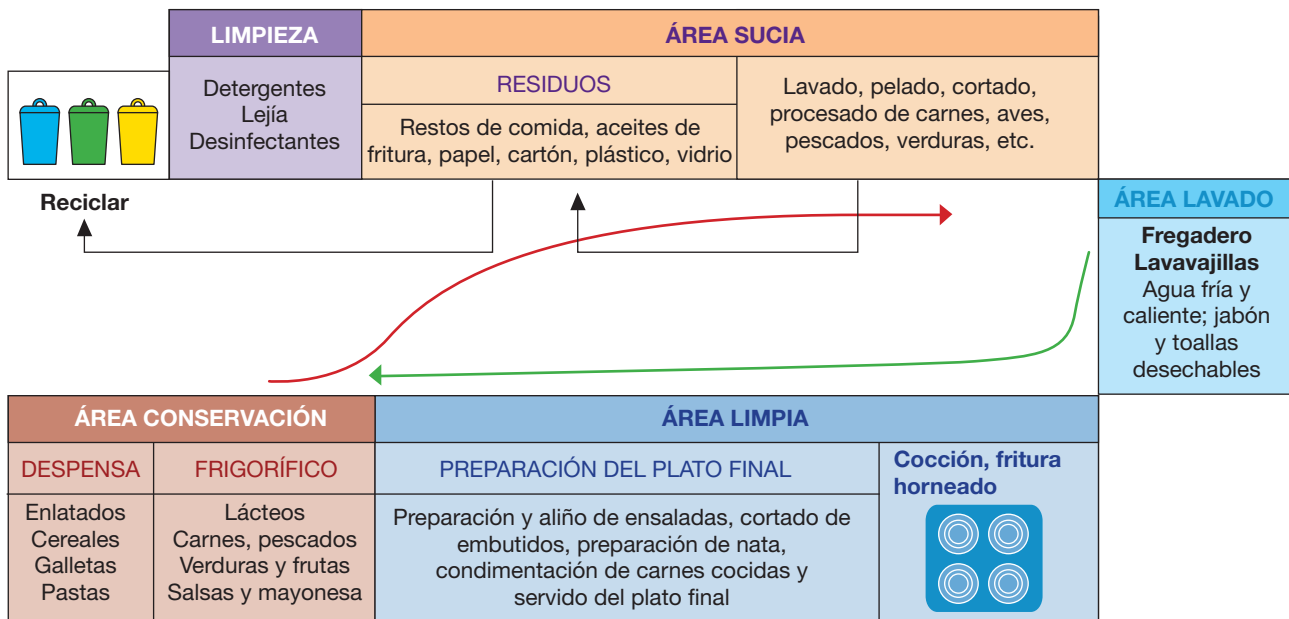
LIMPIEZA

ÁREA SUCIA

Detergentes
Lejía
Desinfectantes

RESIDUOS

Restos de comida, aceites de fritura, papel, cartón, plástico, vidrio

Lavado, pelado, cortado, procesado de carnes, aves, pescados, verduras, etc.

Reciclar

ÁREA LAVADO

Fregadero
Lavavajillas
Agua fría y caliente; jabón y toallas desechables

ÁREA CONSERVACIÓN

ÁREA LIMPIA

| DESPENSA | FRIGORÍFICO | PREPARACIÓN DEL PLATO FINAL | Cocción, fritura horneado |
|---|---|---|---|
| Enlatados Cereales Galletas Pastas | Lácteos Carnes, pescados Verduras y frutas Salsas y mayonesa | Preparación y aliño de ensaladas, cortado de embutidos, preparación de nata, condimentación de carnes cocidas y servido del plato final | |